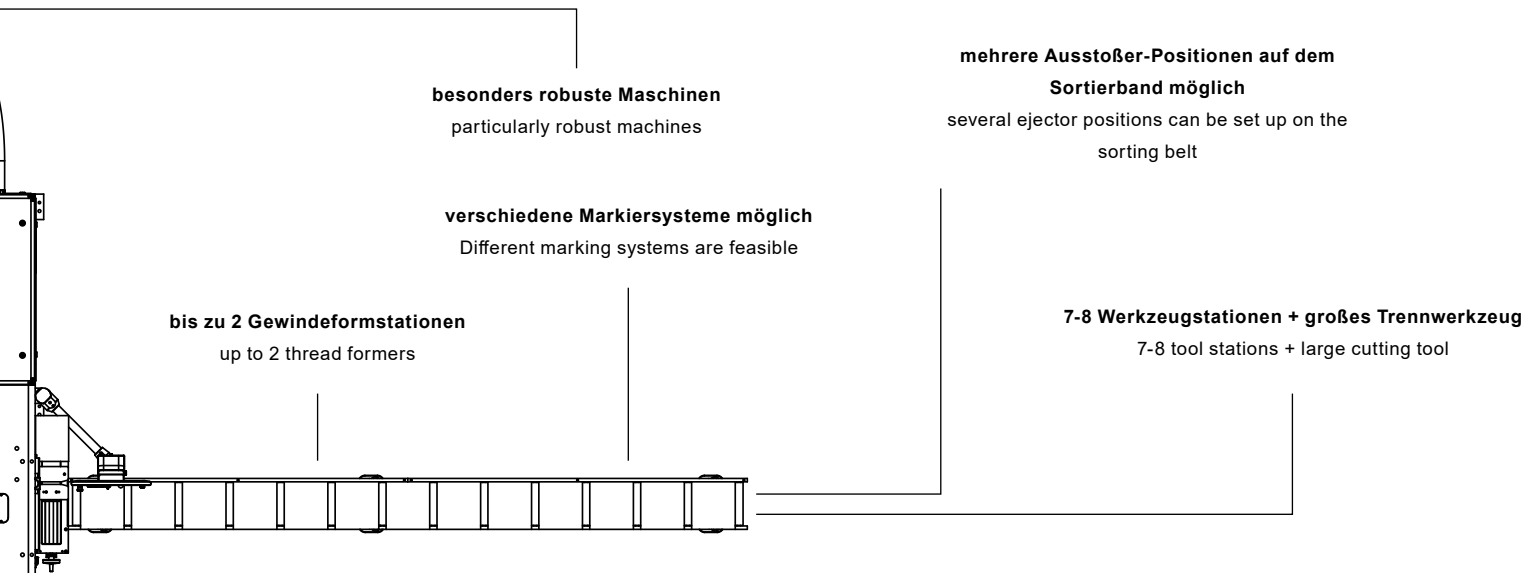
mehrere Ausstoßer-Positionen auf dem Sortierband möglich
several ejector positions can be set up on the sorting belt

besonders robuste Maschinen
particularly robust machines

verschiedene Markiersysteme möglich
Different marking systems are feasible

bis zu 2 Gewindeformstationen
up to 2 thread formers

7-8 Werkzeugstationen + großes Trennwerkzeug
7-8 tool stations + large cutting tool